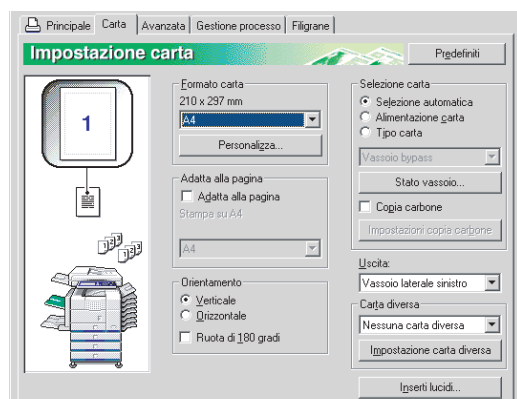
Principale | Carta | Avanzata | Gestione processo | Filigrane

Impostazione carta

Predefiniti

1

Formato carta
210 x 297 mm
A4
Personalizza...

Adatta alla pagina
Adatta alla pagina
Stampa su A4
A4

Orientamento
Verticale
Orizzontale
Ruota di 180 gradi

Selezione carta
Selezione automatica
Alimentazione carta
Tipo carta
Vassoio bypass
Stato vassoio...
Copia carbone
Impostazioni copia carbone

Uscita:
Vassoio laterale sinistro

Carta diversa
Nessuna carta diversa
Impostazione carta diversa

Inserti lucidi...